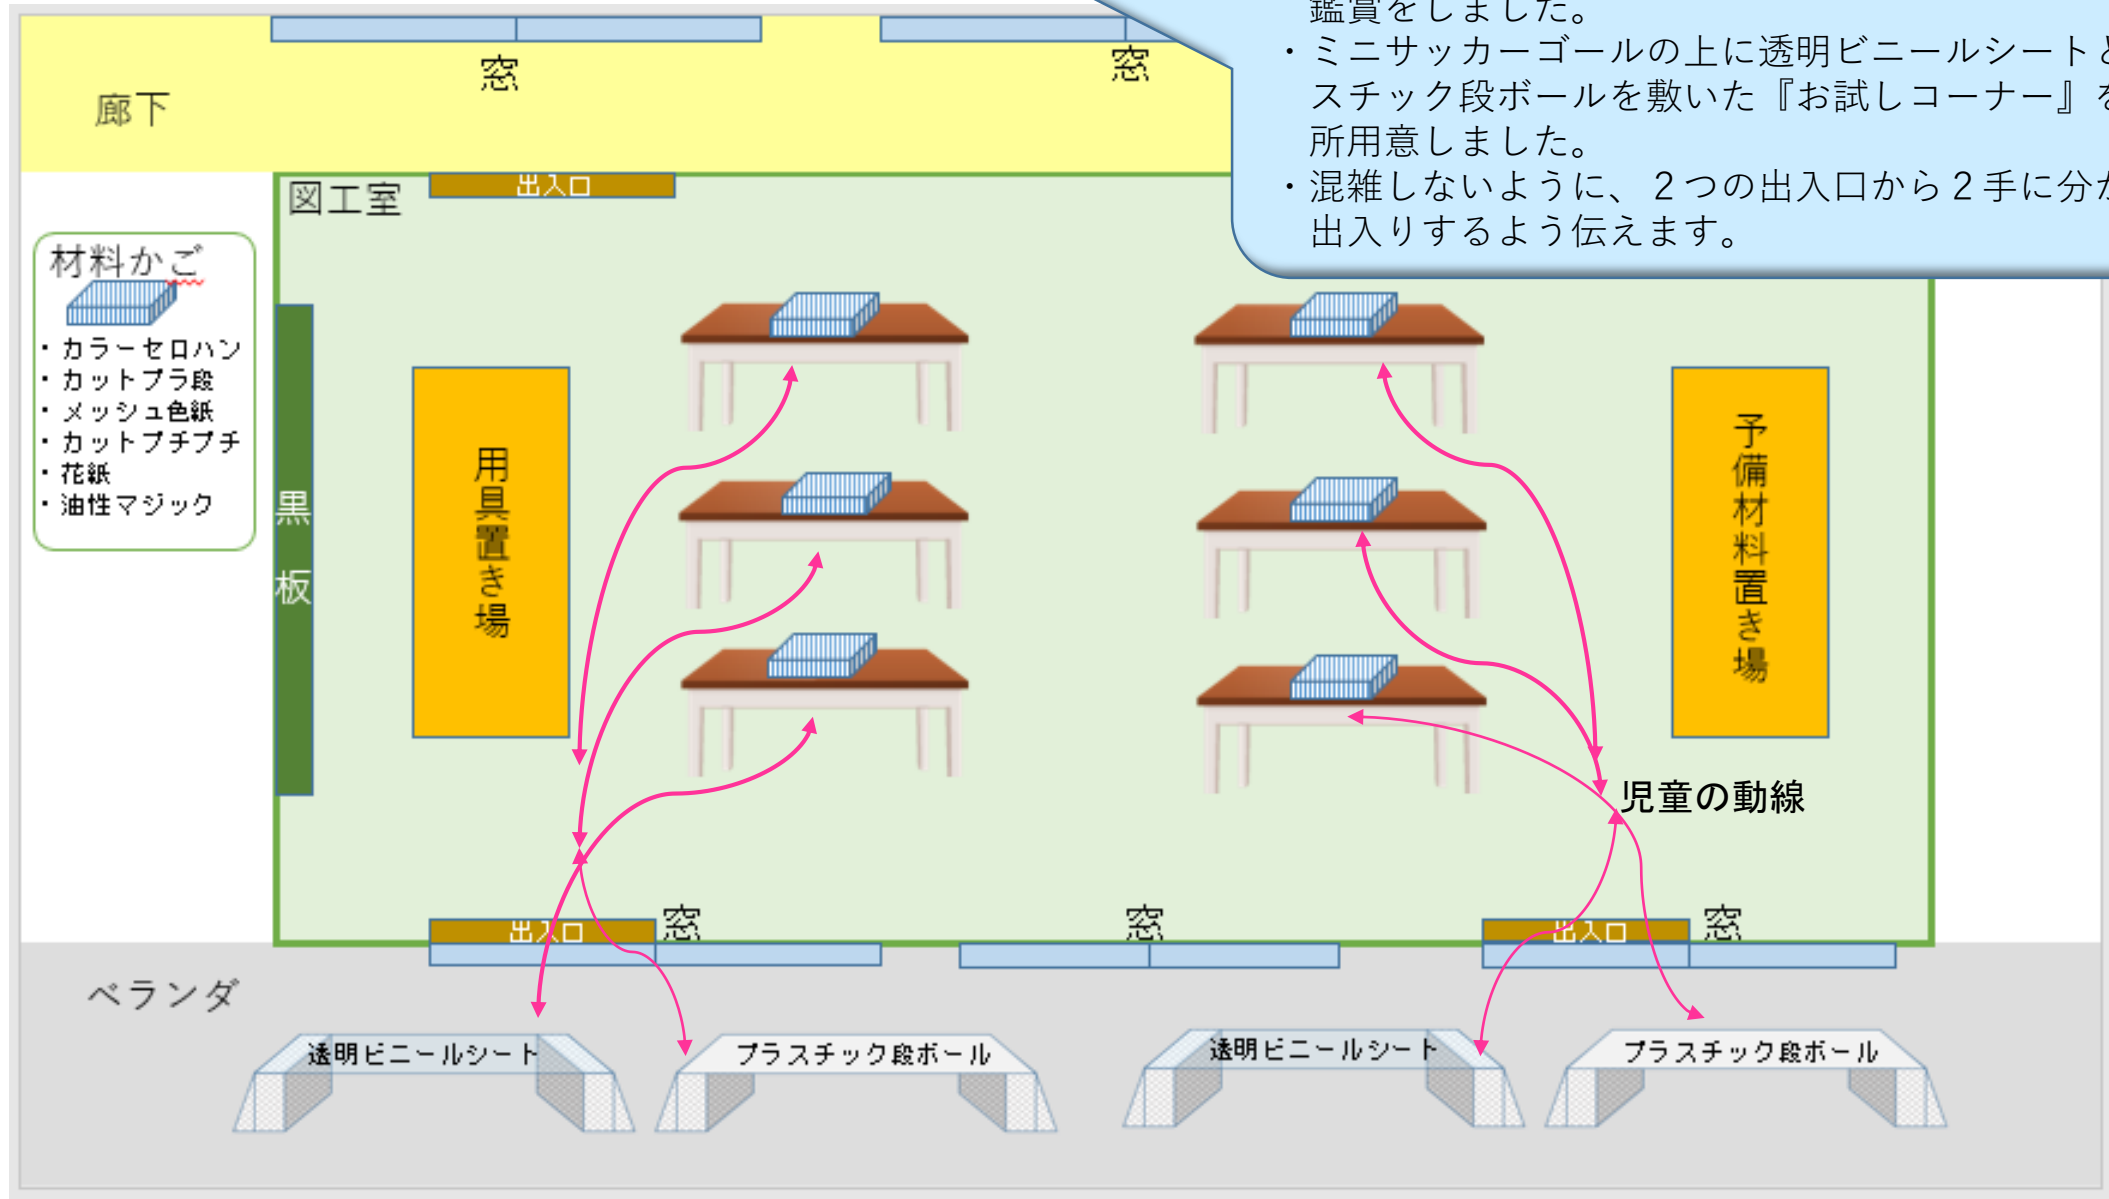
鑑賞をしました。
・ミニサッカーゴールの上に透明ビニールシートとスチック段ボールを敷いた『お試しコーナー』を所用意しました。
・混雑しないように、２つの出入口から２手に分か出入りするよう伝えます。

窓
窓
廊下
出入口
図工室
材料かご
・カラーセロハン
・カットプラ段
・メッシュ色紙
・カットプチプチ
・花紙
・油性マジック
黒板
用具置き場
予備材料置き場
児童の動線
出入口
窓
窓
出入口
窓
ベランダ
透明ビニールシート
プラスチック段ボール
透明ビニールシート
プラスチック段ボール